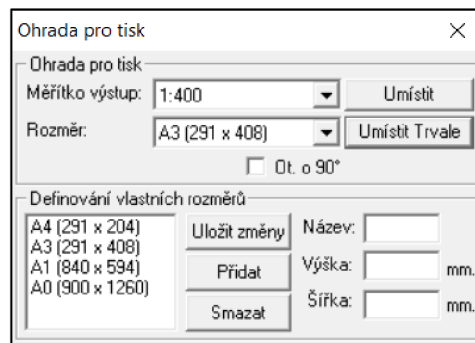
Ohrada pro tisk ×

Ohrada pro tisk
Měřítko výstup: 1:400
Umístit
Rozměr: A3 (291 x 408)
Umístit Trvale
Ot. o 90°

Definování vlastních rozměrů
A4 (291 x 204)
A3 (291 x 408)
A1 (840 x 594)
A0 (900 x 1260)
Uložit změny
Přidat
Smazat
Název:
Výška: mm.
Šířka: mm.